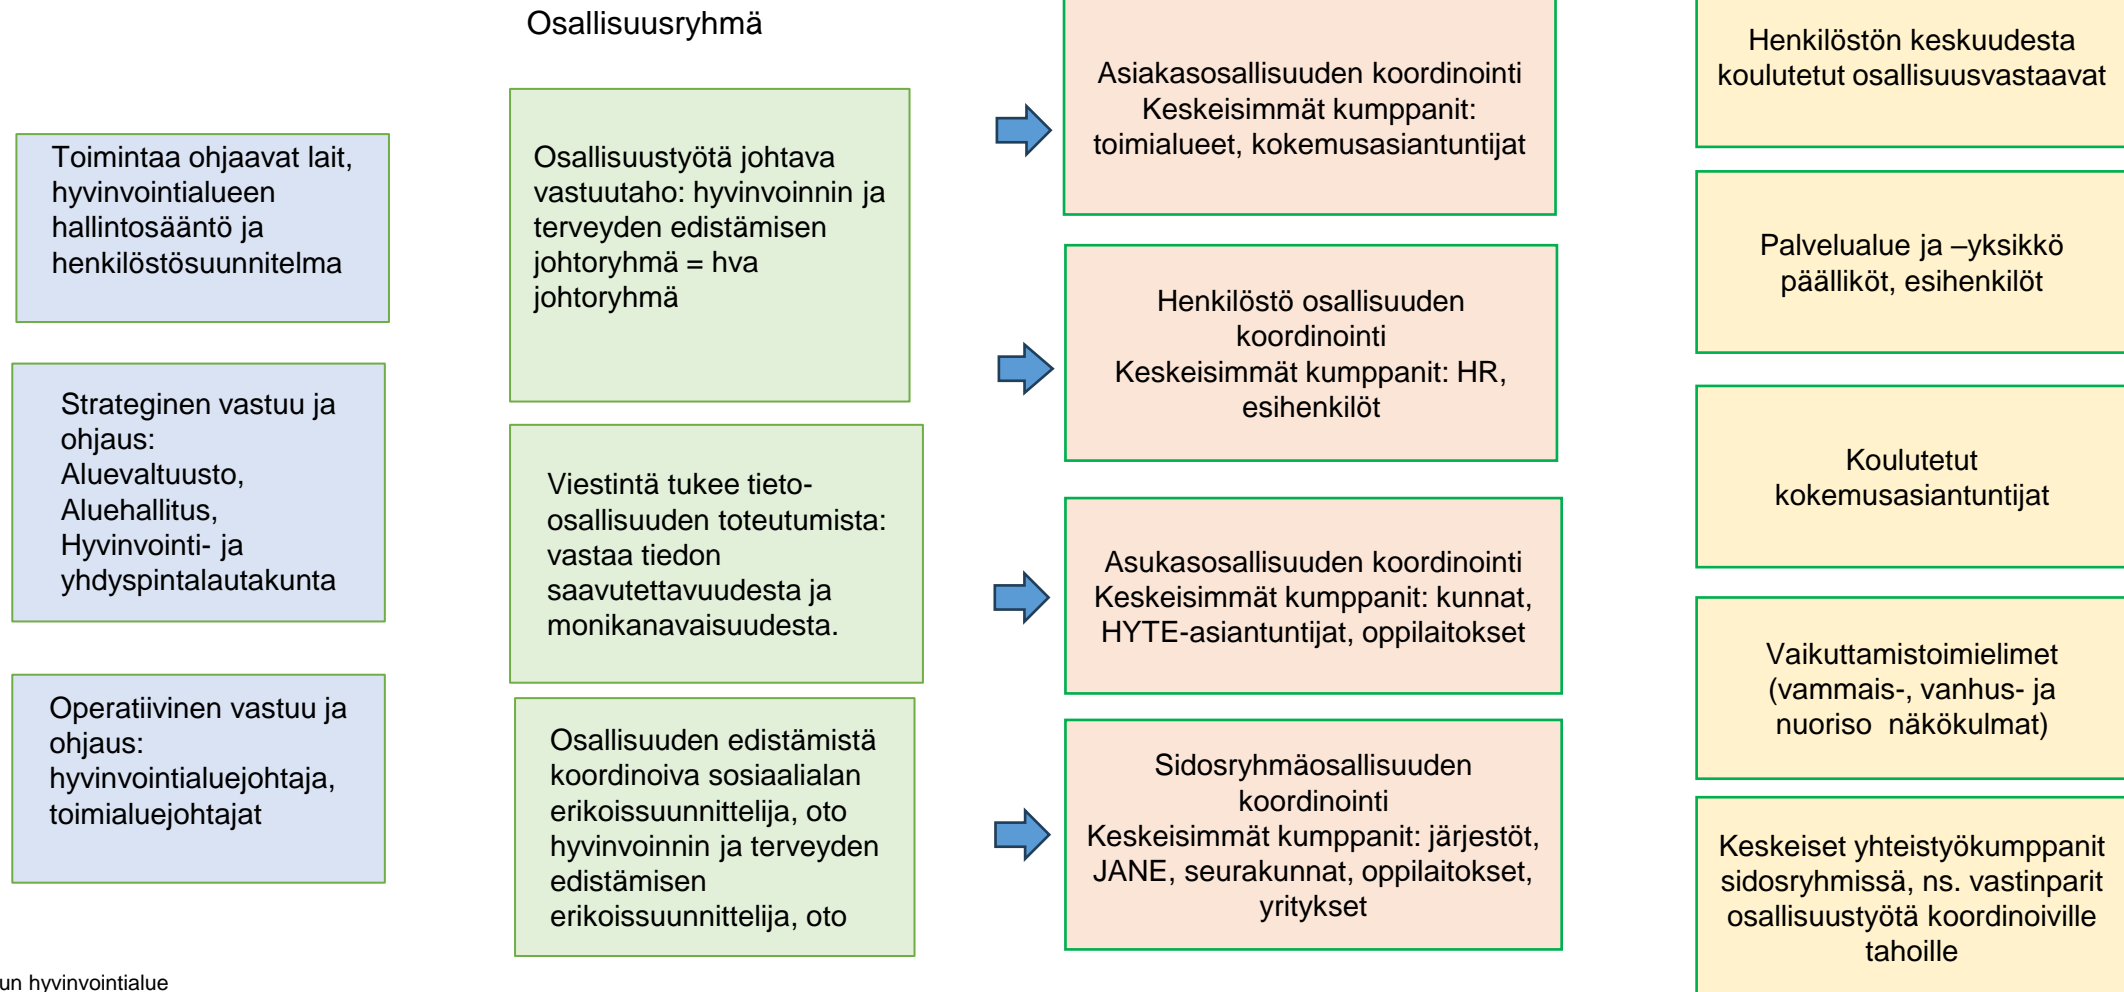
Osallisuusryhmä

Toimintaa ohjaavat lait, hyvinvointialueen hallintosääntö ja henkilöstösuunnitelma

Strateginen vastuu ja ohjaus:
Aluevaltuusto,
Aluehallitus,
Hyvinvointi- ja yhdyspintalautakunta

Operatiivinen vastuu ja ohjaus:
hyvinvointialuejohtaja, toimialuejohtajat

Osallisuustyötä johtava vastuutaho: hyvinvoinnin ja terveyden edistämisen johtoryhmä = hva johtoryhmä

Viestintä tukee tieto-osallisuuden toteutumista: vastaa tiedon saavutettavuudesta ja monikanavaisuudesta.

Osallisuuden edistämistä koordinoiva sosiaalialan erikoissuunnittelija, oto hyvinvoinnin ja terveyden edistämisen erikoissuunnittelija, oto

Asiakasosallisuuden koordinointi
Keskeisimmät kumppanit: toimialueet, kokemusasiantuntijat

Henkilöstö osallisuuden koordinointi
Keskeisimmät kumppanit: HR, esihenkilöt

Asukasosallisuuden koordinointi
Keskeisimmät kumppanit: kunnat, HYTE-asiantuntijat, oppilaitokset

Sidosryhmäosallisuuden koordinointi
Keskeisimmät kumppanit: järjestöt, JANE, seurakunnat, oppilaitokset, yritykset

Henkilöstön keskuudesta koulutetut osallisuusvastaavat

Palvelualue ja –yksikkö päälliköt, esihenkilöt

Koulutetut kokemusasiantuntijat

Vaikuttamistoimielimet (vammais-, vanhus- ja nuoriso näkökulmat)

Keskeiset yhteistyökumppanit sidosryhmissä, ns. vastinparit osallisuustyötä koordinoiville tahoille

un hyvinvointialue